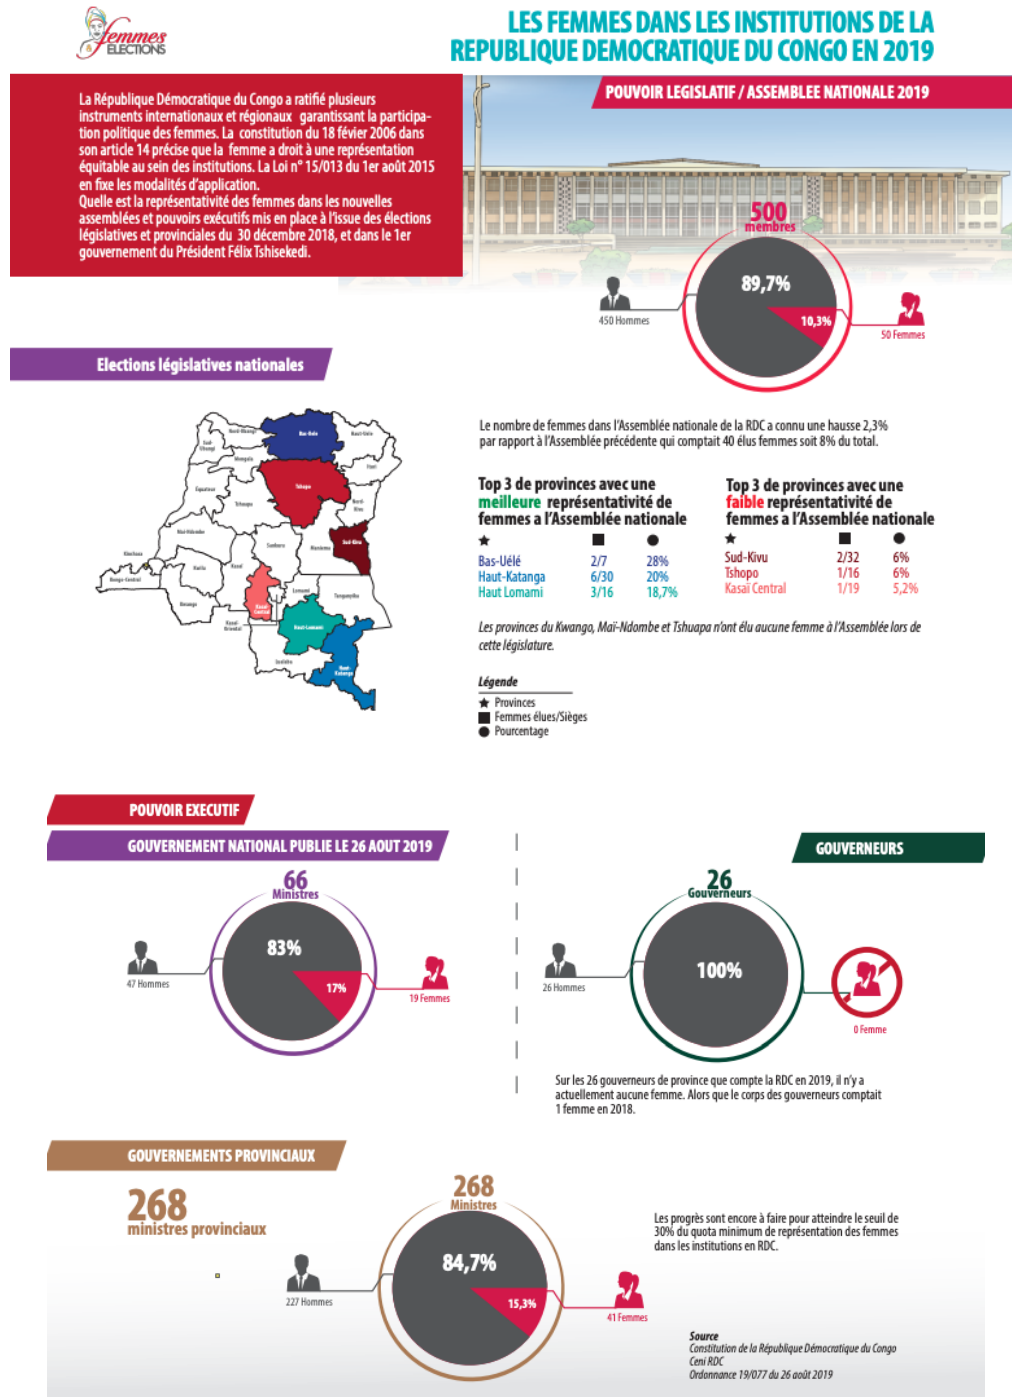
Femmes ELECTIONS

LES FEMMES DANS LES INSTITUTIONS DE LA REPUBLIQUE DEMOCRATIQUE DU CONGO EN 2019

La République Démocratique du Congo a ratifié plusieurs instruments internationaux et régionaux garantissant la participation politique des femmes. La constitution du 18 février 2006 dans son article 14 précise que la femme a droit à une représentation équitable au sein des institutions. La Loi n° 15/013 du 1er août 2015 en fixe les modalités d'application.
Quelle est la représentativité des femmes dans les nouvelles assemblées et pouvoirs exécutifs mis en place à l'issue des élections législatives et provinciales du 30 décembre 2018, et dans le 1er gouvernement du Président Félix Tshisekedi.

POUVOIR LEGISLATIF / ASSEMBLEE NATIONALE 2019

500 membres
89,7%
10,3%
450 Hommes
50 Femmes

Elections législatives nationales

Bas-Uélé
Tshopo
Sud-Kivu
Kasaï Central
Haut-Lomami
Haut-Katanga

Le nombre de femmes dans l'Assemblée nationale de la RDC a connu une hausse 2,3% par rapport à l'Assemblée précédente qui comptait 40 élus femmes soit 8% du total.

Top 3 de provinces avec une meilleure représentativité de femmes a l'Assemblée nationale

| ★ | ■ | ● |
|---|---|---|
| Bas-Uélé | 2/7 | 28% |
| Haut-Katanga | 6/30 | 20% |
| Haut Lomami | 3/16 | 18,7% |

Top 3 de provinces avec une faible représentativité de femmes a l'Assemblée nationale

| ★ | ■ | ● |
|---|---|---|
| Sud-Kivu | 2/32 | 6% |
| Tshopo | 1/16 | 6% |
| Kasaï Central | 1/19 | 5,2% |

Les provinces du Kwango, Maï-Ndombe et Tshuapa n'ont élu aucune femme à l'Assemblée lors de cette législature.

Légende
★ Provinces
■ Femmes élues/Sièges
● Pourcentage

POUVOIR EXECUTIF
GOUVERNEMENT NATIONAL PUBLIE LE 26 AOUT 2019

66 Ministres
83%
17%
47 Hommes
19 Femmes

GOUVERNEURS

26 Gouverneurs
100%
26 Hommes
0 Femme

Sur les 26 gouverneurs de province que compte la RDC en 2019, il n'y a actuellement aucune femme. Alors que le corps des gouverneurs comptait 1 femme en 2018.

GOUVERNEMENTS PROVINCIAUX

268 ministres provinciaux

268 Ministres
84,7%
15,3%
227 Hommes
41 Femmes

Les progrès sont encore à faire pour atteindre le seuil de 30% du quota minimum de représentation des femmes dans les institutions en RDC.

Source
Constitution de la République Démocratique du Congo
Ceni RDC
Ordonnance 19/077 du 26 août 2019